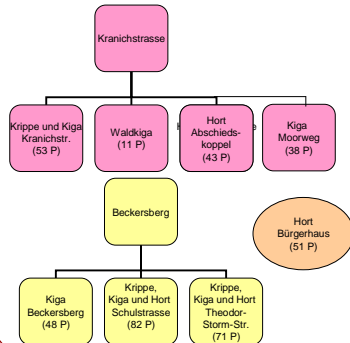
Kranichstrasse

Krippe und Kiga Kranichstr. (53 P)

Waldkiga (11 P)

Hort Abschieds-koppel (43 P)

Kiga Moorweg (38 P)

Beckersberg

Hort Bürgerhaus (51 P)

Kiga Beckersberg (48 P)

Krippe, Kiga und Hort Schulstrasse (82 P)

Krippe, Kiga und Hort Theodor-Storm-Str. (71 P)